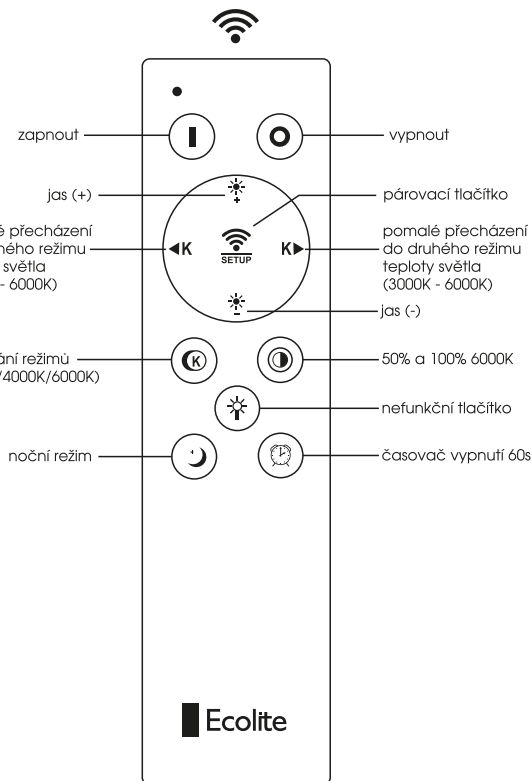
zapnout

vypnout

jas (+)

párovací tlačítko

é přecházení
ného režimu
světla
- 6000K)

K

SETUP

K

pomalé přecházení
do druhého režimu
teploty světla
(3000K - 6000K)

jas (-)

ání režimů
/4000K/6000K)

50% a 100% 6000K

nefunkční tlačítko

noční režim

časovač vypnutí 60s

Ecolite